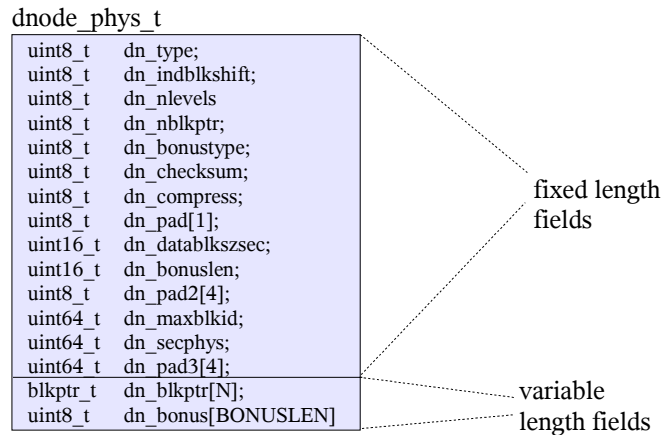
dnode_phys_t

uint8_t dn_type;
uint8_t dn_indblkshift;
uint8_t dn_nlevels
uint8_t dn_nblkptr;
uint8_t dn_bonustype;
uint8_t dn_checksum;
uint8_t dn_compress;
uint8_t dn_pad[1];
uint16_t dn_datablkszsec;
uint16_t dn_bonuslen;
uint8_t dn_pad2[4];
uint64_t dn_maxblkid;
uint64_t dn_secphys;
uint64_t dn_pad3[4];

blkptr_t dn_blkptr[N];
uint8_t dn_bonus[BONUSLEN]

fixed length fields

variable length fields